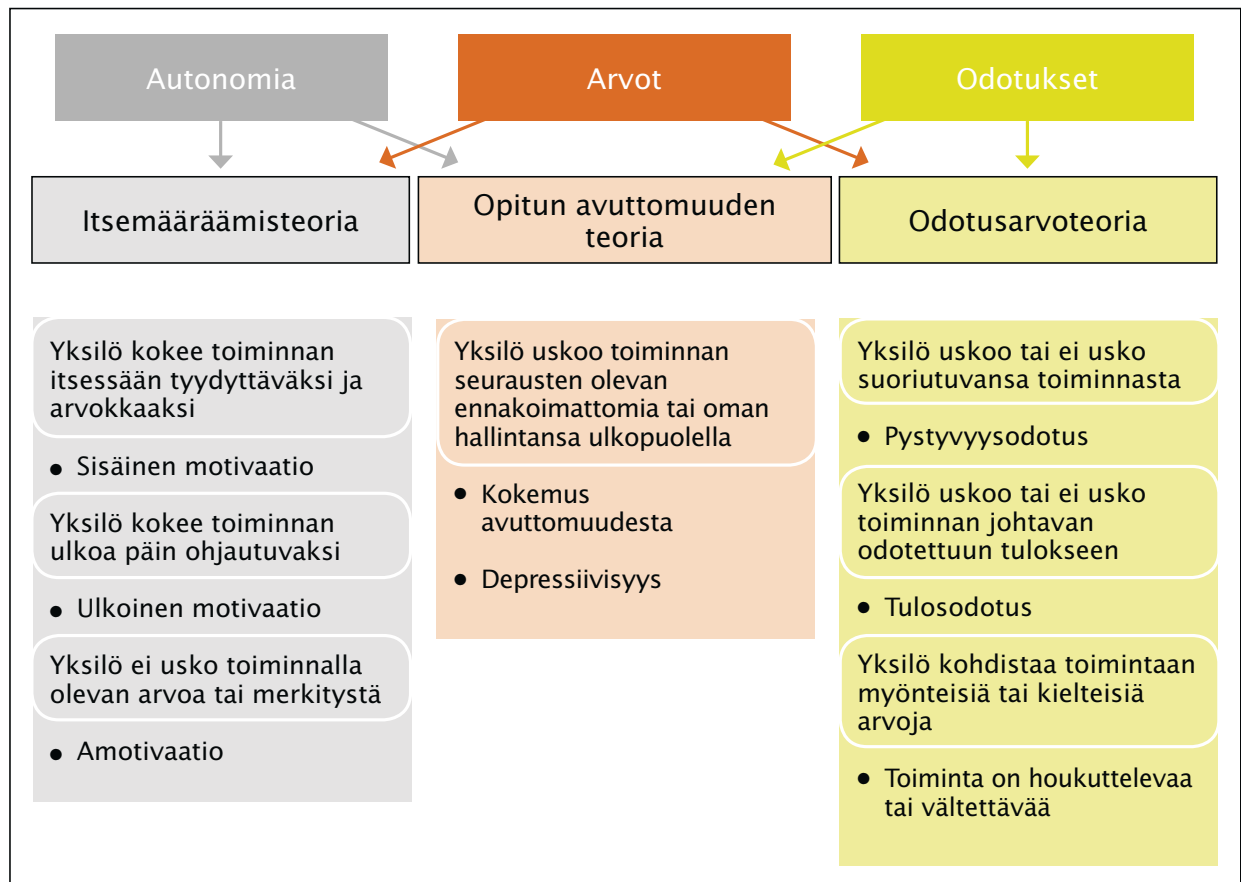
Autonomia

Arvot

Odotukset

Itsemääräämisteoria

Opitun avuttomuuden teoria

Odotusarvoteoria

Yksilö kokee toiminnan itsessään tyydyttäväksi ja arvokkaaksi

- Sisäinen motivaatio

Yksilö kokee toiminnan ulkoa päin ohjautuvaksi

- Ulkoinen motivaatio

Yksilö ei usko toiminnalla olevan arvoa tai merkitystä

- Amotivaatio

Yksilö uskoo toiminnan seurausten olevan ennakoimattomia tai oman hallintansa ulkopuolella

- Kokemus avuttomuudesta
- Depressiivisyys

Yksilö uskoo tai ei usko suoriutuvansa toiminnasta

- Pystyvyysodotus

Yksilö uskoo tai ei usko toiminnan johtavan odotettuun tulokseen

- Tulosodotus

Yksilö kohdistaa toimintaan myönteisiä tai kielteisiä arvoja

- Toiminta on houkuttelevaa tai vältettävää